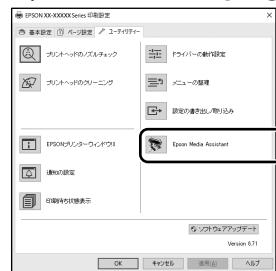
EPSON XX-XXXXX Series 印刷設定

基本設定
ページ設定
ユーティリティー

プリントヘッドのノズルチェック
ドライバーの動作設定
プリントヘッドのクリーニング
メニューの整理
設定の書き出し/読み込み

EPSONプリンターウィンドウ!3
Epson Media Assistant
通知の設定
印刷待ち状態表示

ソフトウェアアップデート
Version 6.71

OK
キャンセル
適用(A)
ヘルプ